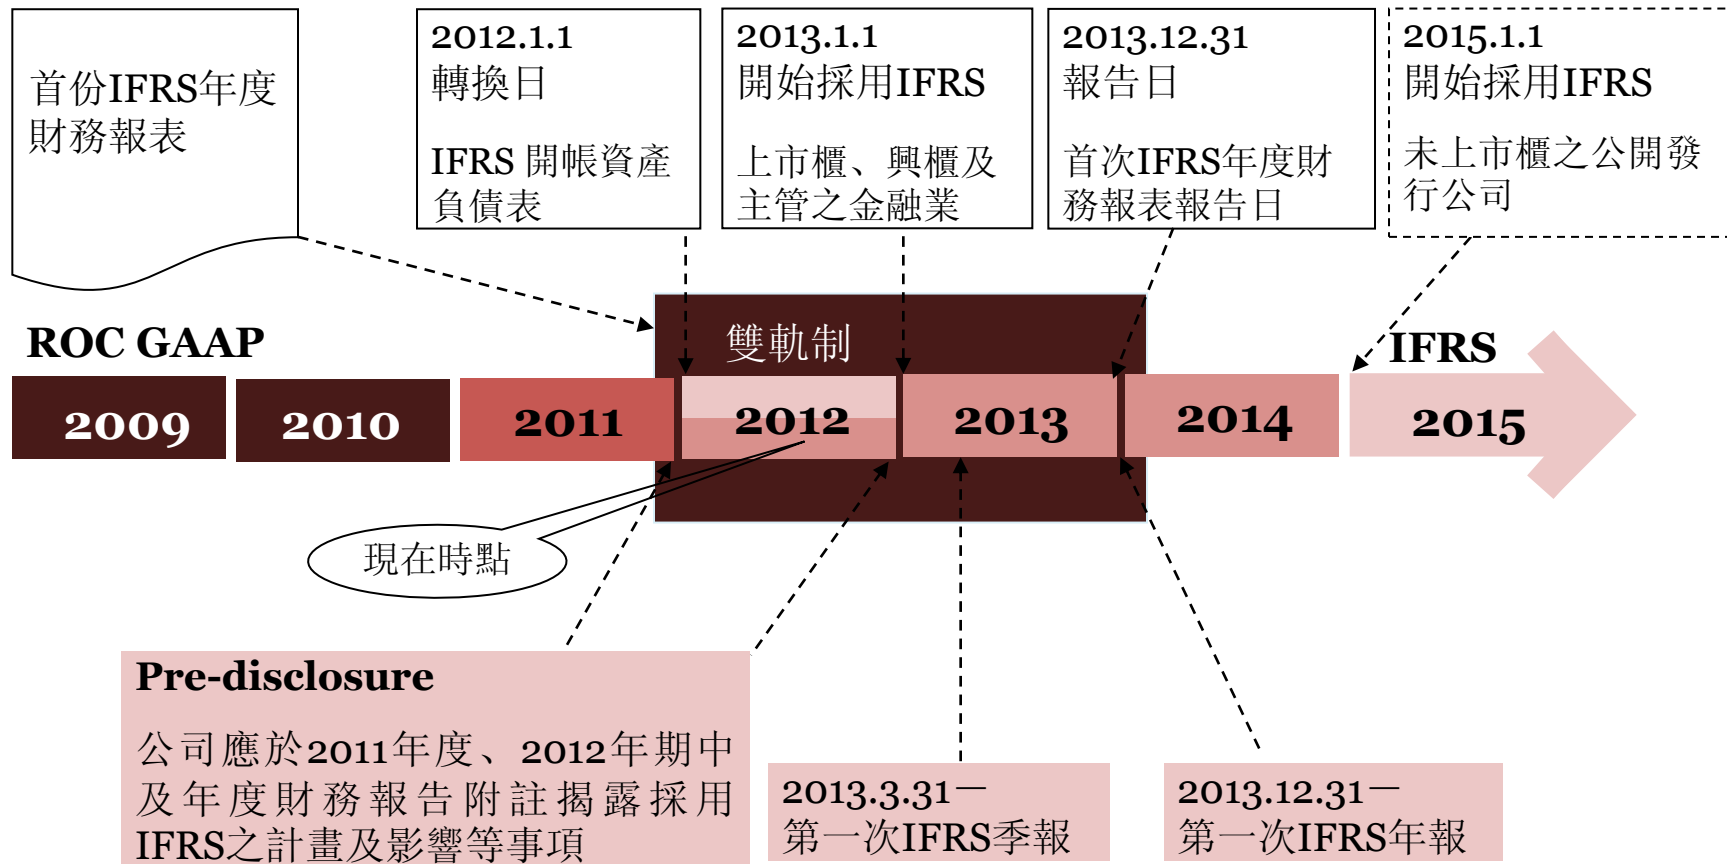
首份IFRS年度財務報表

2012.1.1
轉換日

IFRS 開帳資產負債表

2013.1.1
開始採用IFRS

上市櫃、興櫃及主管之金融業

2013.12.31
報告日

首次IFRS年度財務報表報告日

2015.1.1
開始採用IFRS

未上市櫃之公開發行公司

雙軌制

ROC GAAP

IFRS

2009

2010

2011

2012

2013

2014

2015

現在時點

Pre-disclosure

公司應於2011年度、2012年期中及年度財務報告附註揭露採用IFRS之計畫及影響等事項

2013.3.31—
第一次IFRS季報

2013.12.31—
第一次IFRS年報